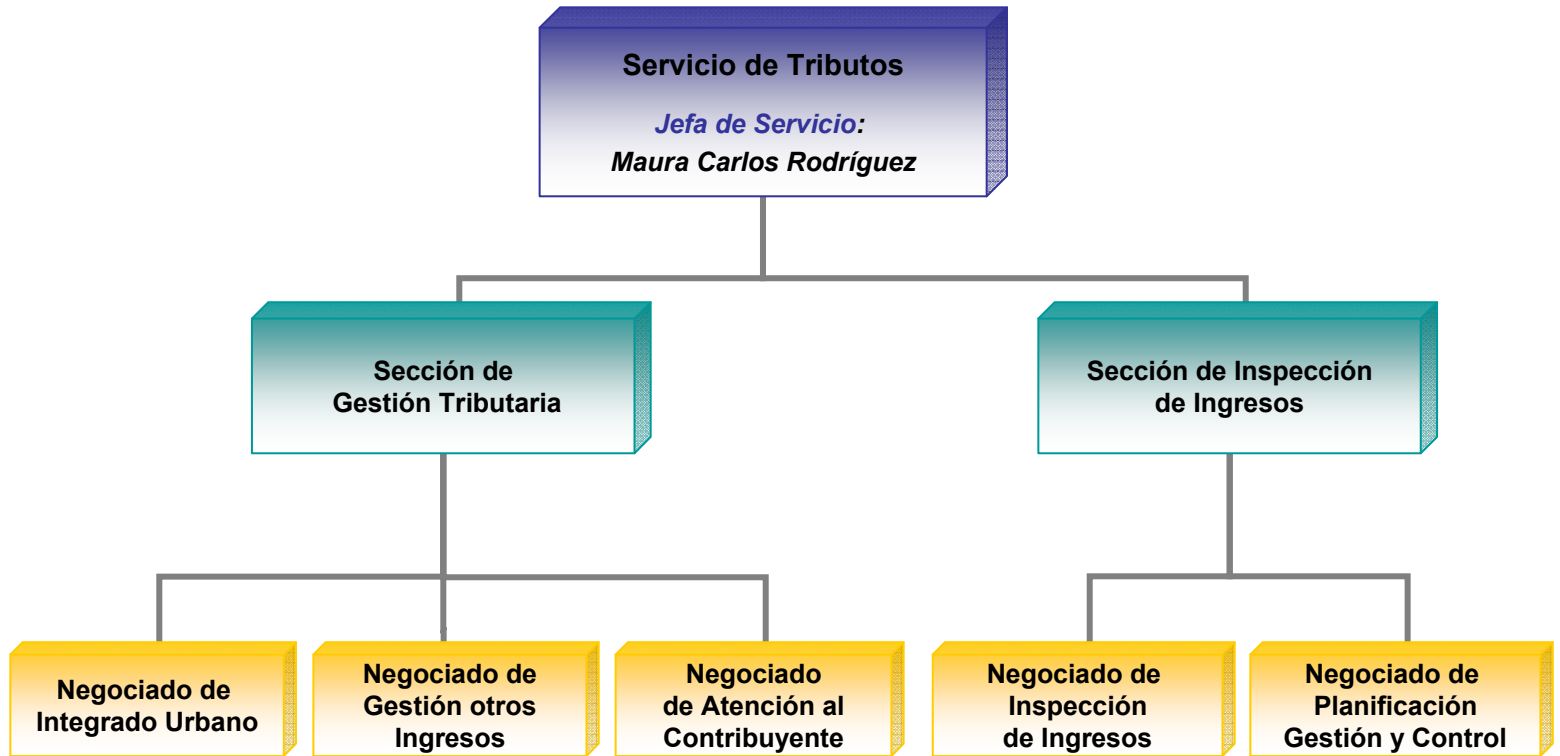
Servicio de Tributos

Jefa de Servicio:

Maura Carlos Rodríguez

Sección de Gestión Tributaria

Sección de Inspección de Ingresos

Negociado de Integrado Urbano

Negociado de Gestión otros Ingresos

Negociado de Atención al Contribuyente

Negociado de Inspección de Ingresos

Negociado de Planificación Gestión y Control